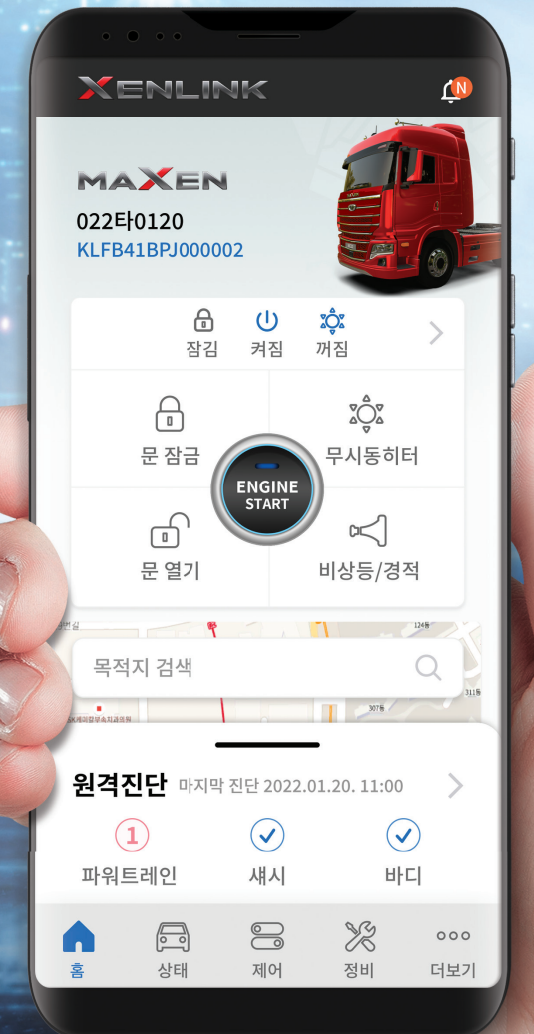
XENLINK

N

MAXEN

022타0120
KLFB41BPJ000002

잠김 켜짐 꺼짐

문 잠금

무시동히터

ENGINE START

문 열기

비상등/경적

124동

목적지 검색

311동

307동

원격진단 마지막 진단 2022.01.20. 11:00

1
파워트레인

섀시

바디

홈 상태 제어 정비 더보기